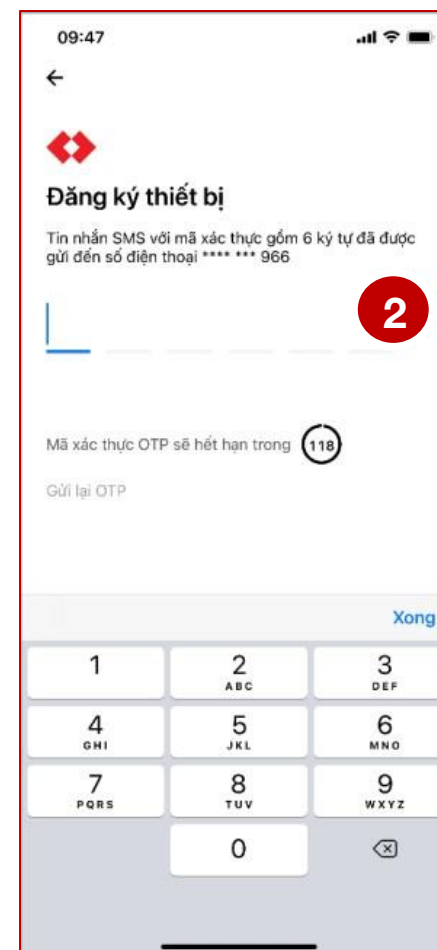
09:47

←

Đăng ký thiết bị

Tin nhắn SMS với mã xác thực gồm 6 ký tự đã được gửi đến số điện thoại **** *** 966

2

Mã xác thực OTP sẽ hết hạn trong 118

Gửi lại OTP

Xong

1
2 ABC
3 DEF
4 GHI
5 JKL
6 MNO
7 PQRS
8 TUV
9 WXYZ
0